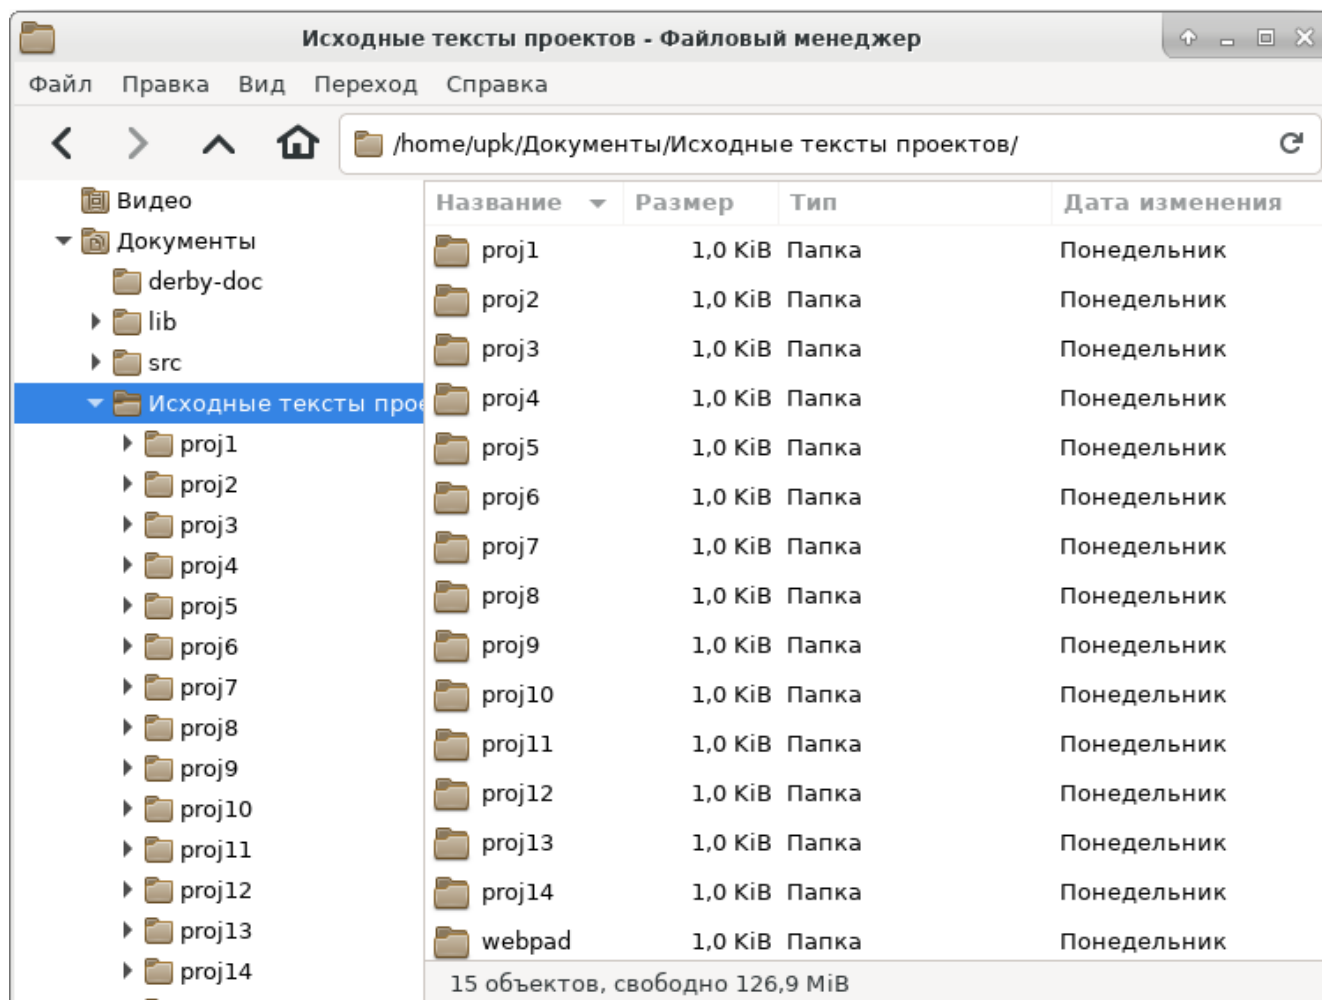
Исходные тексты проектов - Файловый менеджер

Файл Правка Вид Переход Справка

/home/upk/Документы/Исходные тексты проектов/

Видео
Документы
derby-doc
lib
src
Исходные тексты прое
proj1
proj2
proj3
proj4
proj5
proj6
proj7
proj8
proj9
proj10
proj11
proj12
proj13
proj14

| Название | Размер | Тип | Дата изменения |
|---|---|---|---|
| proj1 | 1,0 KiB | Папка | Понедельник |
| proj2 | 1,0 KiB | Папка | Понедельник |
| proj3 | 1,0 KiB | Папка | Понедельник |
| proj4 | 1,0 KiB | Папка | Понедельник |
| proj5 | 1,0 KiB | Папка | Понедельник |
| proj6 | 1,0 KiB | Папка | Понедельник |
| proj7 | 1,0 KiB | Папка | Понедельник |
| proj8 | 1,0 KiB | Папка | Понедельник |
| proj9 | 1,0 KiB | Папка | Понедельник |
| proj10 | 1,0 KiB | Папка | Понедельник |
| proj11 | 1,0 KiB | Папка | Понедельник |
| proj12 | 1,0 KiB | Папка | Понедельник |
| proj13 | 1,0 KiB | Папка | Понедельник |
| proj14 | 1,0 KiB | Папка | Понедельник |
| webpad | 1,0 KiB | Папка | Понедельник |

15 объектов, свободно 126,9 MiB